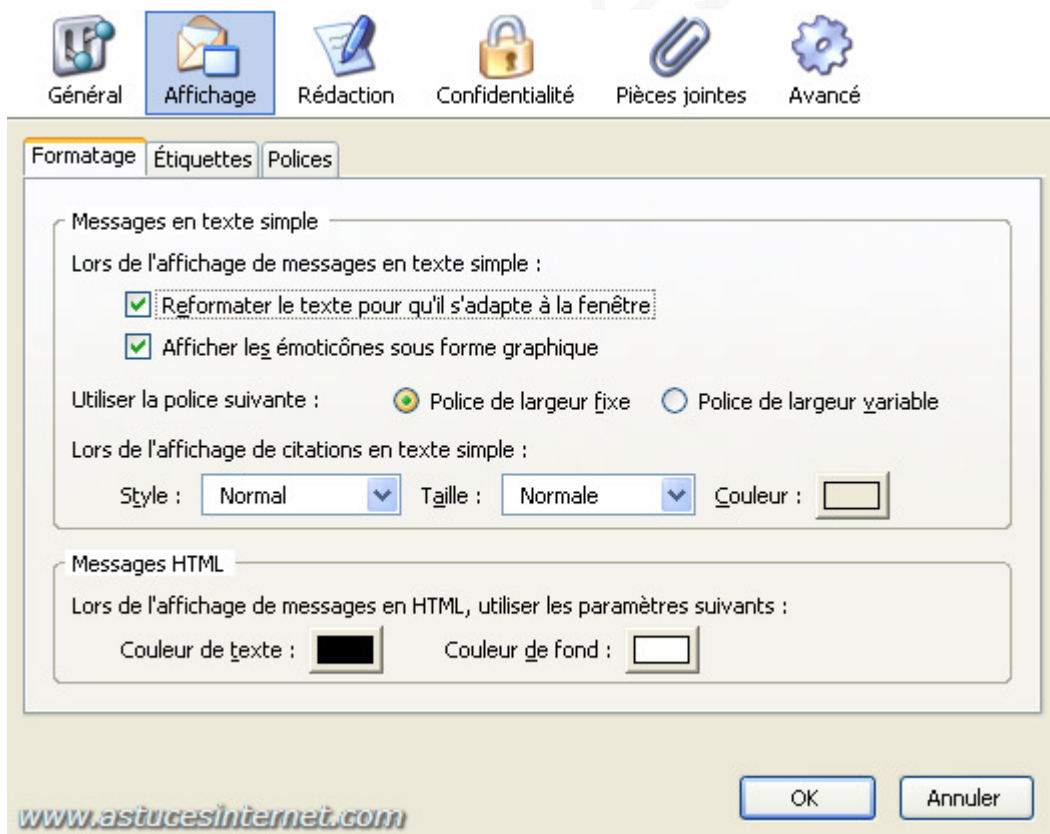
Général Affichage Rédaction Confidentialité Pièces jointes Avancé

Formatage Étiquettes Polices

Messages en texte simple

Lors de l'affichage de messages en texte simple :

Reformater le texte pour qu'il s'adapte à la fenêtre

Afficher les émoticônes sous forme graphique

Utiliser la police suivante : Police de largeur fixe Police de largeur variable

Lors de l'affichage de citations en texte simple :

Style : Normal Taille : Normale Couleur :

Messages HTML

Lors de l'affichage de messages en HTML, utiliser les paramètres suivants :

Couleur de texte : Couleur de fond :

OK Annuler

www.astucesinternet.com